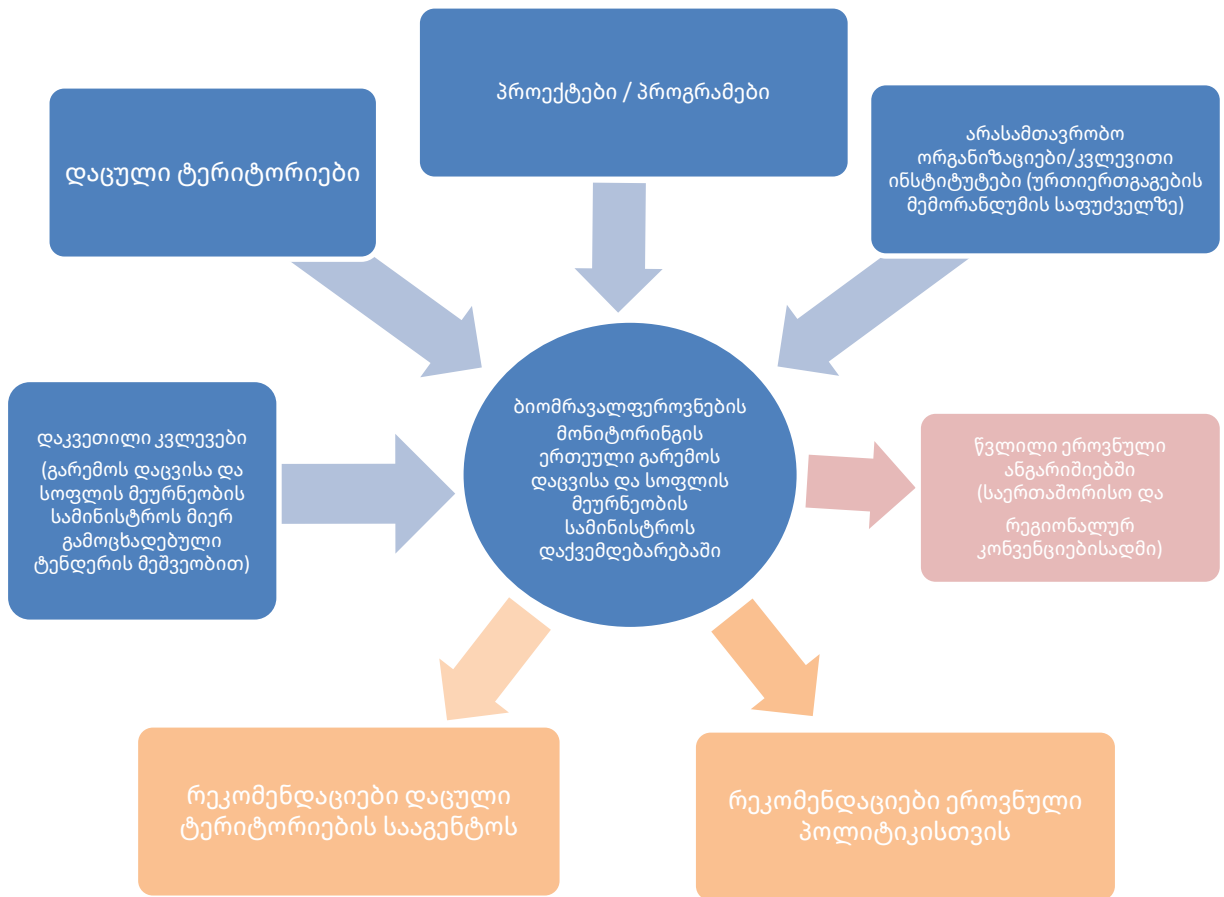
პროექტები / პროგრამები

დაცული ტერიტორიები

არასამთავრობო ორგანიზაციები/კვლევითი ინსტიტუტები (ურთიერთგაგების მემორანდუმის საფუძველზე)

დაკვეთილი კვლევები (გარემოს დაცვისა და სოფლის მეურნეობის სამინისტროს მიერ გამოცხადებული ტენდერის მეშვეობით)

ბიომრავალფეროვნების მონიტორინგის ერთეული გარემოს დაცვისა და სოფლის მეურნეობის სამინისტროს დაქვემდებარებაში

წვლილი ეროვნული ანგარიშებში (საერთაშორისო და რეგიონალურ კონვენციებისადმი)

რეკომენდაციები დაცული ტერიტორიების სააგენტოს

რეკომენდაციები ეროვნული პოლიტიკისთვის